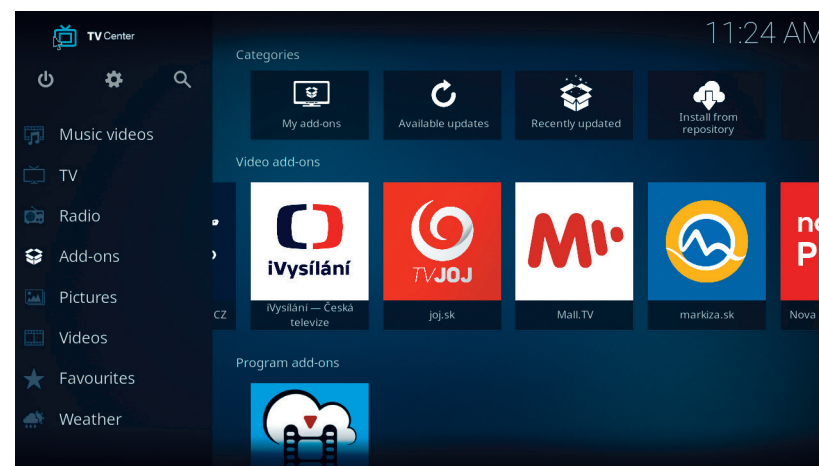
TV Center

11:24 AM

Music videos
TV
Radio
Add-ons
Pictures
Videos
Favourites
Weather

Categories

My add-ons
Available updates
Recently updated
Install from repository

Video add-ons

CZ

iVysílání

iVysílání — Česká televize

TV JOJ

joj.sk

Mall.TV

markiza.sk

Nova

Program add-ons